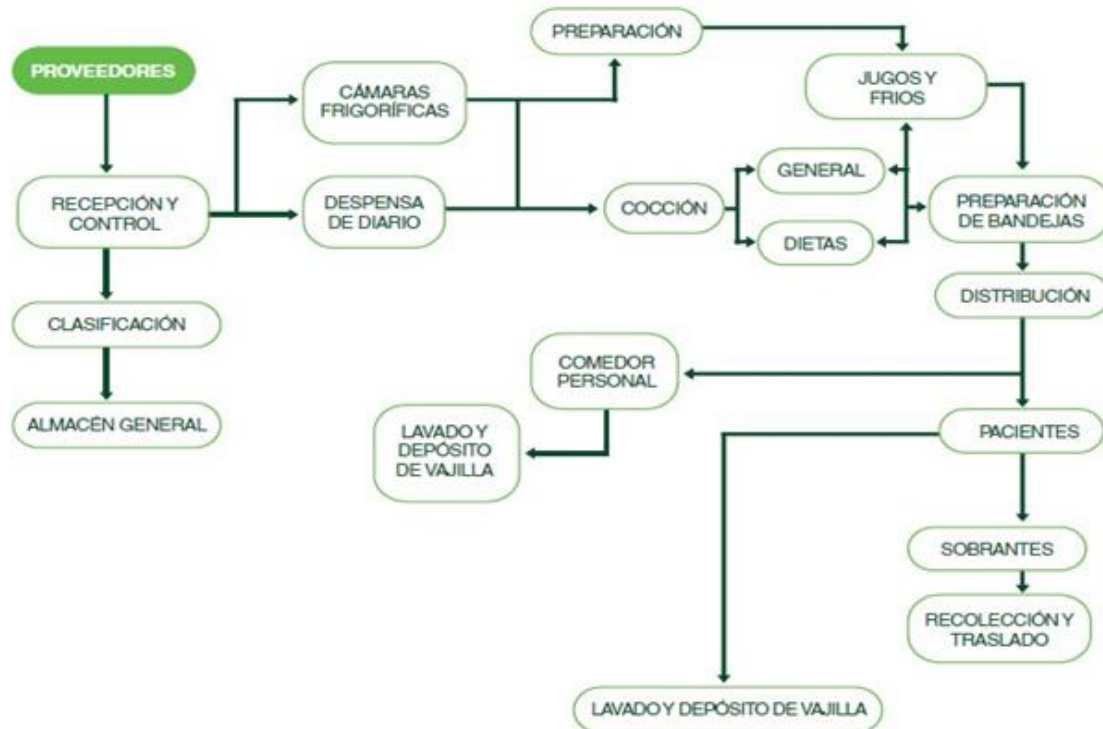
PROVEEDORES

RECEPCIÓN Y CONTROL

CLASIFICACIÓN

ALMACÉN GENERAL

CÁMARAS FRIGORÍFICAS

DESPENSA DE DIARIO

PREPARACIÓN

JUGOS Y FRIOS

COCCIÓN

GENERAL

DIETAS

PREPARACIÓN DE BANDEJAS

DISTRIBUCIÓN

COMEDOR PERSONAL

LAVADO Y DEPÓSITO DE VAJILLA

PACIENTES

SOBRANTES

RECOLECCIÓN Y TRASLADO

LAVADO Y DEPÓSITO DE VAJILLA